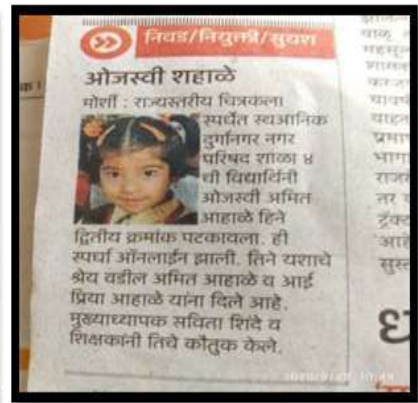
निवड/नियुक्ती/सुयश

ओजस्वी शहाळे

मोर्शी : राज्यस्तरीय चित्रकला स्पर्धेत स्थानिक दुर्गानगर नगर परिषद शाळा ४ थी विद्यार्थिनी ओजस्वी अमित आहाळे हिने द्वितीय क्रमांक पटकावला. ही स्पर्धा ऑनलाईन झाली. तिने यशाचे श्रेय वडील अमित आहाळे व आई प्रिया आहाळे यांना दिले आहे. मुख्याध्यापक सविता शिंदे व शिक्षकांनी तिचे कौतुक केले.

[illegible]